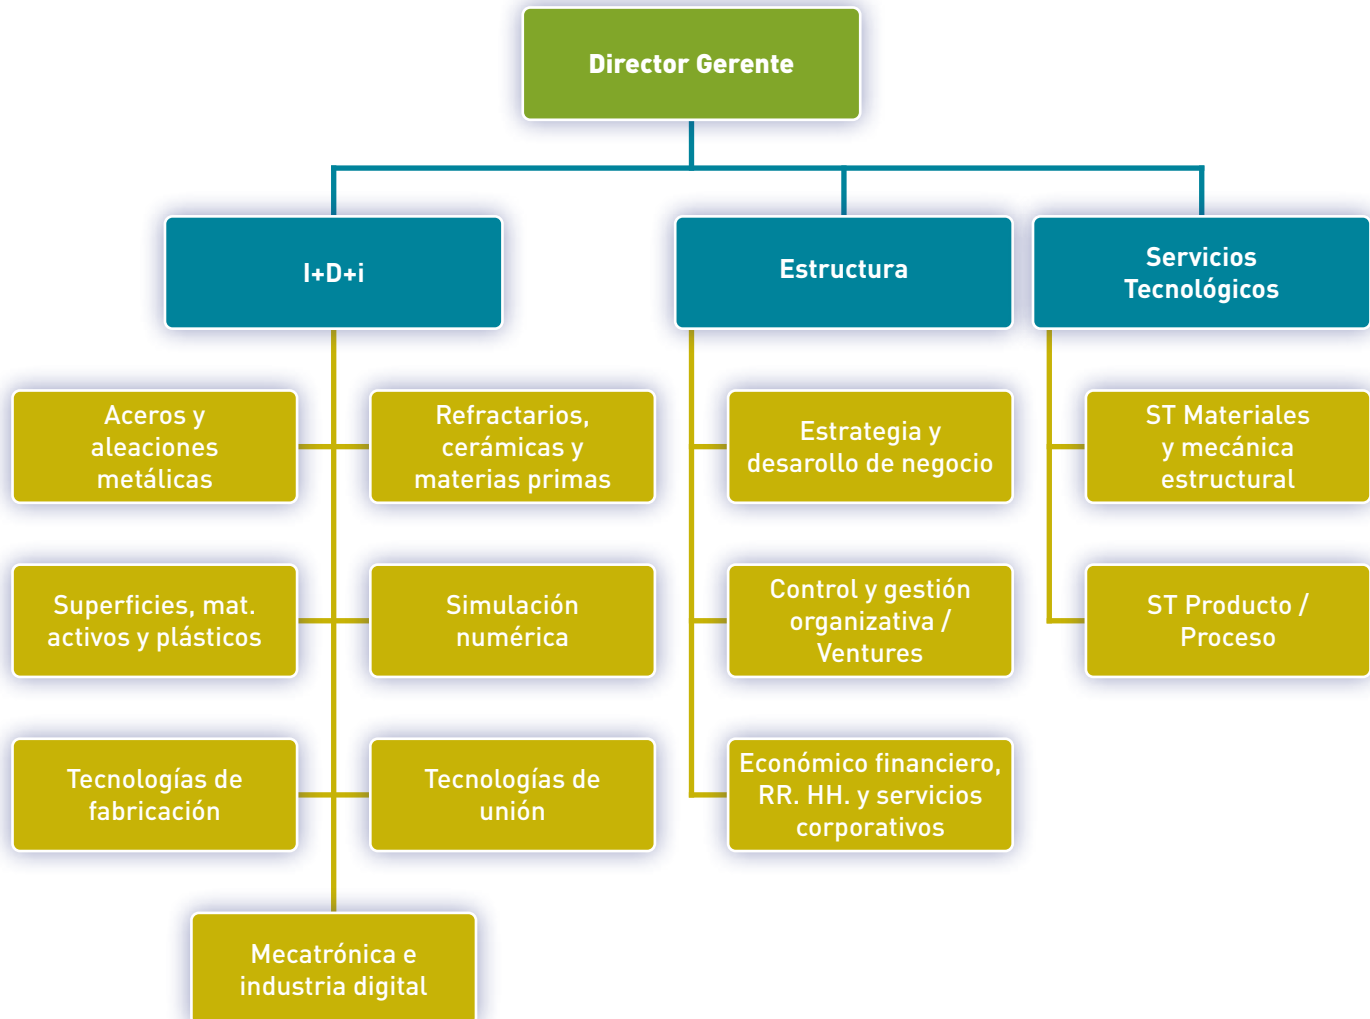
Director Gerente

I+D+i

Estructura

Servicios Tecnológicos

Aceros y aleaciones metálicas

Refractarios, cerámicas y materias primas

Superficies, mat. activos y plásticos

Simulación numérica

Tecnologías de fabricación

Tecnologías de unión

Mecatrónica e industria digital

Estrategia y desarollo de negocio

Control y gestión organizativa / Ventures

Económico financiero, RR. HH. y servicios corporativos

ST Materiales y mecánica estructural

ST Producto / Proceso